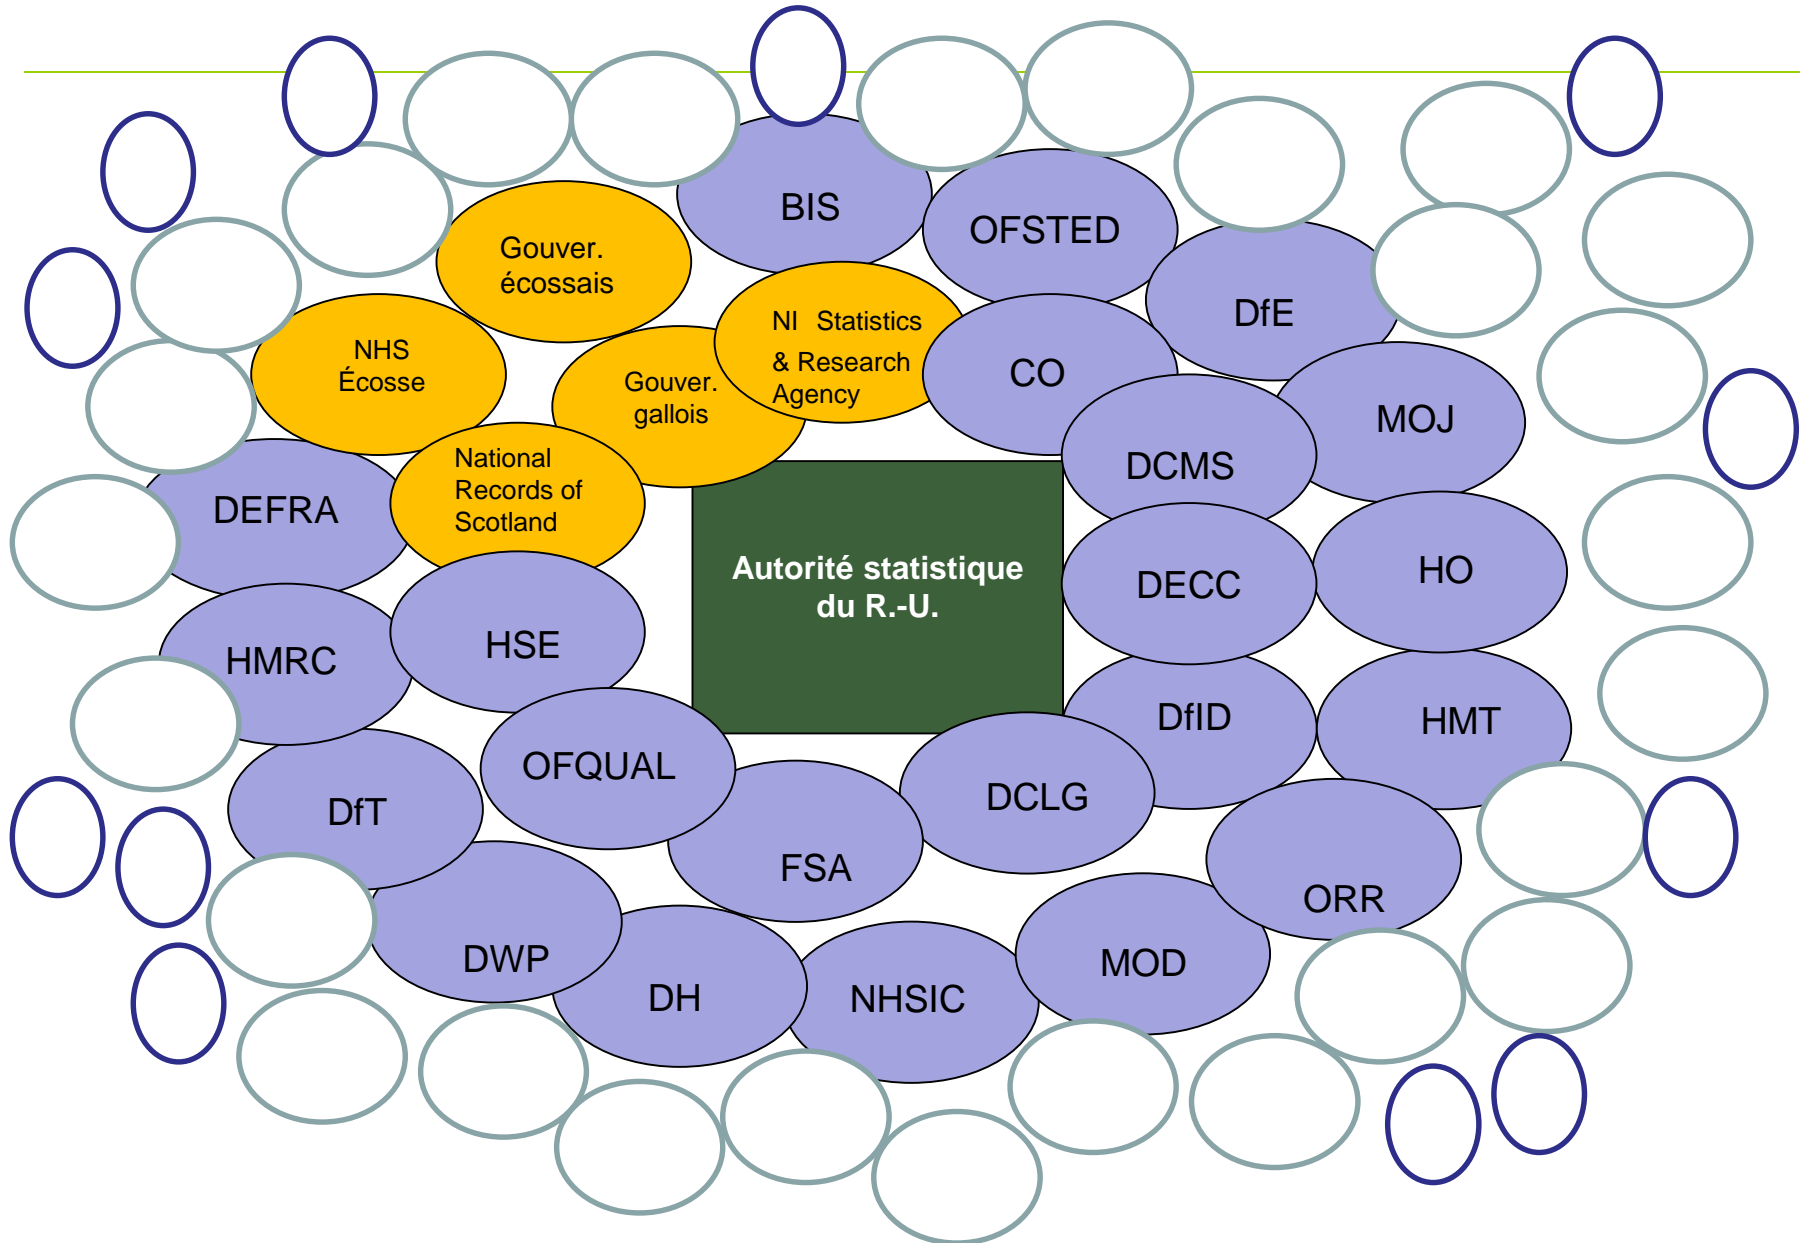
BIS

OFSTED

DfE

Gouver. écossais

NI Statistics & Research Agency

CO

NHS Écosse

Gouver. gallois

MOJ

DCMS

National Records of Scotland

DEFRA

Autorité statistique du R.-U.

DECC

HO

HMRC

HSE

DfID

HMT

OFQUAL

DCLG

DfT

FSA

ORR

DWP

DH

NHSIC

MOD